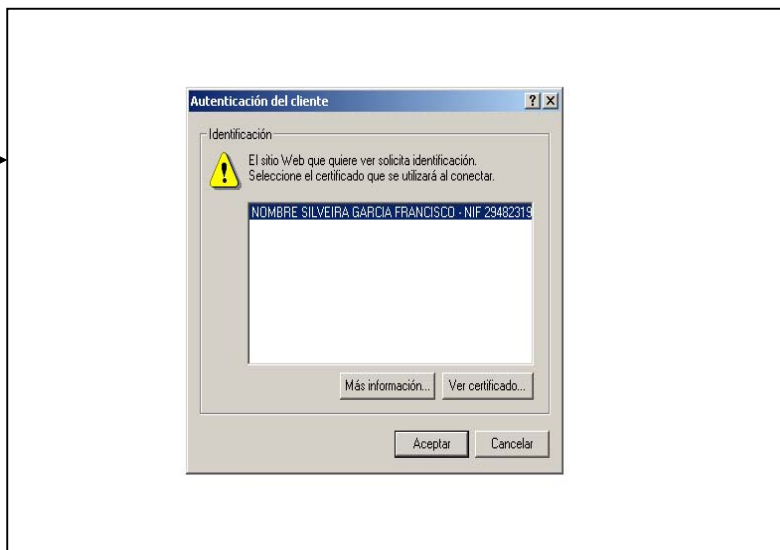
Autenticación del cliente

? X

Identificación

El sitio Web que quiere ver solicita identificación.
Seleccione el certificado que se utilizará al conectar.

NOMBRE SILVEIRA GARCIA FRANCISCO - NIF 29482319

Más información...

Ver certificado...

Aceptar

Cancelar